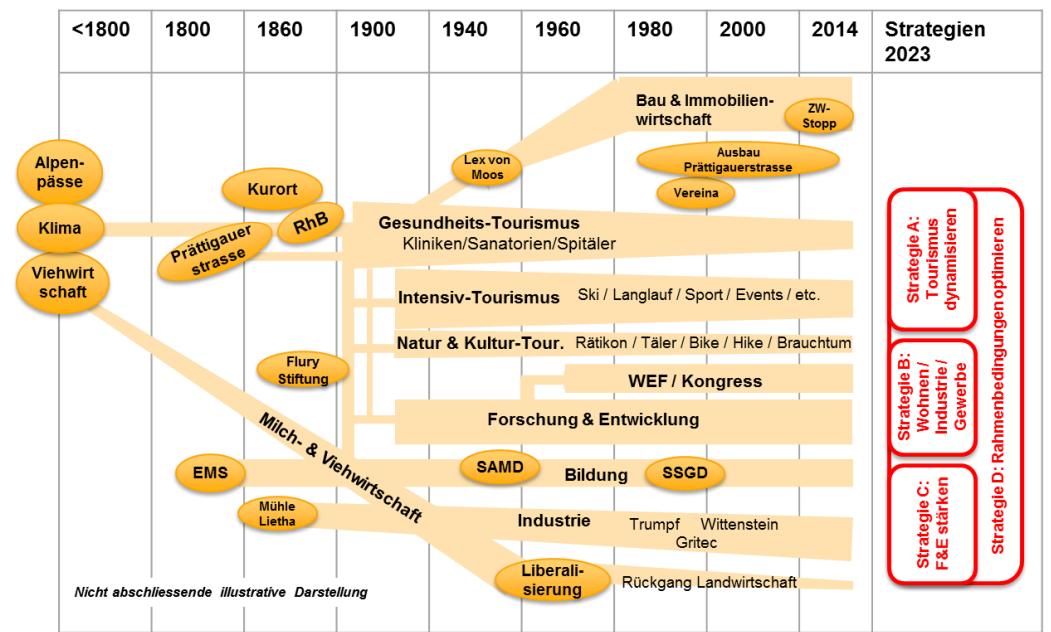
| <1800 | 1800 | 1860 | 1900 | 1940 | 1960 | 1980 | 2000 | 2014 | Strategien 2023 |
|---|---|---|---|---|---|---|---|---|---|

Bau & Immobilienwirtschaft

ZW-Stopp

Lex von Moos

Ausbau Prättigauerstrasse

Vereina

Alpenpässe

Kurort

Klima

RhB

Prättigauer strasse

Gesundheits-Tourismus

Kliniken/Sanatorien/Spitäler

Viehwirt schaft

Intensiv-Tourismus

Ski / Langlauf / Sport / Events / etc.

Natur & Kultur-Tour.

Rätikon / Täler / Bike / Hike / Brauchtum

Flury Stiftung

WEF / Kongress

Forschung & Entwicklung

Milch- & Viehwirtschaft

EMS

SAMD

Bildung

SSGD

Mühle Lietha

Industrie

Trumpf

Wittenstein

Gritec

Liberalisierung

Rückgang Landwirtschaft

Nicht abschliessende illustrative Darstellung

Strategie A: Tourismus dynamisieren

Strategie B: Wohnen / Industrie / Gewerbe

Strategie C: F&E stärken

Strategie D: Rahmenbedingungen optimieren